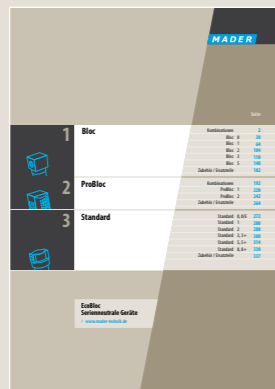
MADER

Seite

1 Bloc

Kombinationen 2
Bloc 0 30
Bloc 1 64
Bloc 2 104
Bloc 3 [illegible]
Bloc 5 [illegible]
Zubehör / Ersatzteile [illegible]

2 ProBloc

Kombinationen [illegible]
ProBloc 1 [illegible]
ProBloc 2 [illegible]
Zubehör / Ersatzteile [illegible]

3 Standard

Standard 0,85 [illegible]
Standard 1 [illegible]
Standard 2 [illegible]
Standard 3,5+ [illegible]
Standard 5,5+ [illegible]
Standard 8,0+ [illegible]
Zubehör / Ersatzteile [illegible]

EcoBloc
Serienneutrale Geräte
› www.mader-metalle.de